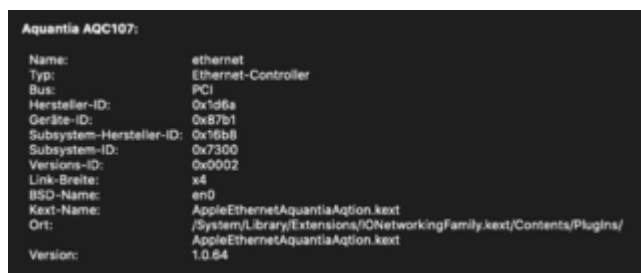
Aquantia AQC107:

| | |
|---|---|
| Name: | ethernet |
| Typ: | Ethernet-Controller |
| Bus: | PCI |
| Hersteller-ID: | 0x1d6a |
| Geräte-ID: | 0x87b1 |
| Subsystem-Hersteller-ID: | 0x16b8 |
| Subsystem-ID: | 0x7300 |
| Versions-ID: | 0x0002 |
| Link-Breite: | x4 |
| BSD-Name: | en0 |
| Kext-Name: | AppleEthernetAquantiaAqtion.kext |
| Ort: | /System/Library/Extensions/IONetworkingFamily.kext/Contents/PlugIns/AppleEthernetAquantiaAqtion.kext |
| Version: | 1.0.64 |